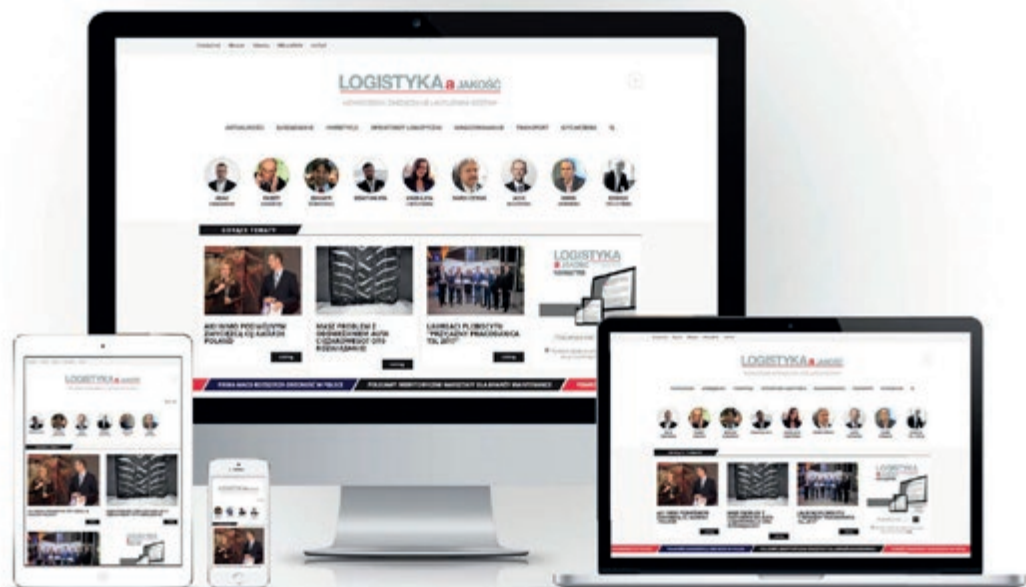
LOGISTYKA a JAKOŚĆ

AKTUALNOŚCI   ZARZĄDZANIE   INWESTYCJE   OPERATORZY LOGISTYCZNI   MAGAZYNOWANIE   TRANSPORT   WYDARZENIA

GORĄCE TEMATY

AXI WINS PODWÓJNYM ZWYCIĘZCĄ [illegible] POLSKIE

MASZ PROBLEM Z OPONAMI AUT CIĘŻAROWYCH? OTO ROZWIĄZANIE

LAUREACI PLEBISCYTU "PRZYJAZNY PRACODAWCA TSL 2017"

LOGISTYKA a JAKOŚĆ

POLOMARKET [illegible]

LOGISTYKA a JAKOŚĆ

LOGISTYKA a JAKOŚĆ

LOGISTYKA

LOGISTYKA a JAKOŚĆ

LOGISTYKA a JAKOŚĆ